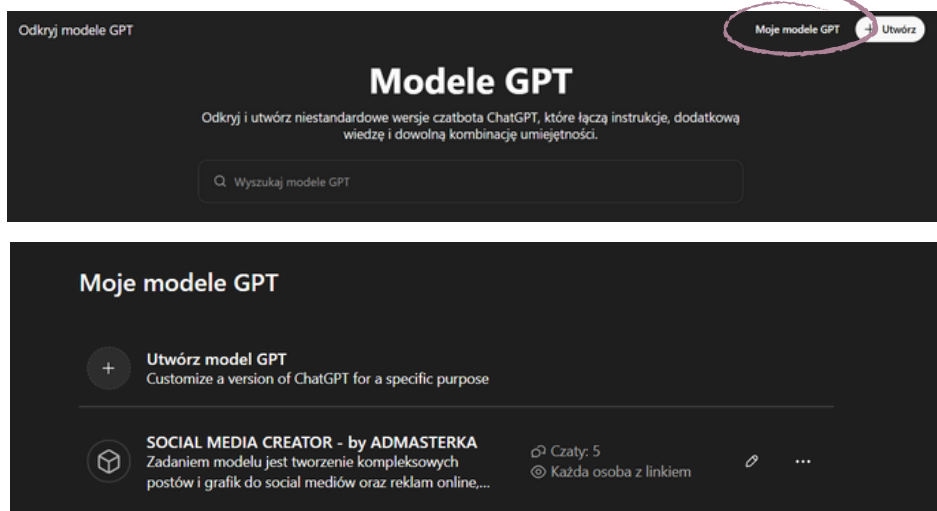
Odkryj modele GPT

Moje modele GPT

+ Utwórz

Modele GPT

Odkryj i utwórz niestandardowe wersje czatbota ChatGPT, które łączą instrukcje, dodatkową wiedzę i dowolną kombinację umiejętności.

Wyszukaj modele GPT

Moje modele GPT

+

Utwórz model GPT
Customize a version of ChatGPT for a specific purpose

SOCIAL MEDIA CREATOR - by ADMASTERKA
Zadaniem modelu jest tworzenie kompleksowych postów i grafik do social mediów oraz reklam online,...

Czaty: 5
Każda osoba z linkiem

...